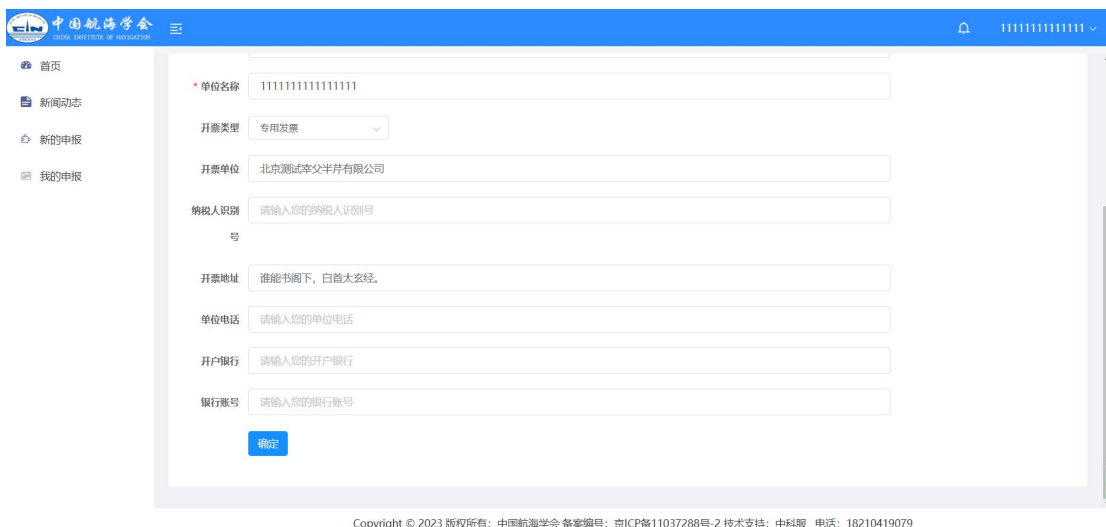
中国航海学会
CHINA INSTITUTE OF NAVIGATION

1111111111111

首页

新闻动态

新的申报

我的申报

* 单位名称 111111111111111

开票类型 专用发票

开票单位 北京测试辛父半芹有限公司

纳税人识别号 请输入您的纳税人识别号

开票地址 谁能书阁下，白首太玄经。

单位电话 请输入您的单位电话

开户银行 请输入您的开户银行

银行账号 请输入您的银行账号

确定

Copyright © 2023 版权所有：中国航海学会 备案编号：京ICP备11037288号-2 技术支持：中科服 电话：18210419079